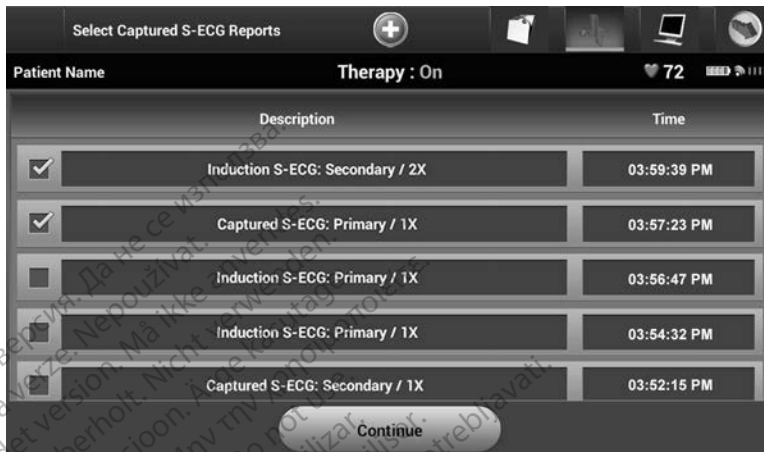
Select Captured S-ECG Reports

Patient Name
Therapy : On
72

| | Description | Time |
|---|---|---|
| ☑ | Induction S-ECG: Secondary / 2X | 03:59:39 PM |
| ☑ | Captured S-ECG: Primary / 1X | 03:57:23 PM |
| ☐ | Induction S-ECG: Primary / 1X | 03:56:47 PM |
| ☐ | Induction S-ECG: Primary / 1X | 03:54:32 PM |
| ☐ | Captured S-ECG: Secondary / 1X | 03:52:15 PM |

Continue

версия. Да не се използва.
verze. Nepoužívat.
version. Må ikke anvendes.
Version. Nicht verwenden.
versioon. Ärge kasutage.
έκδοση. Μην την χρησιμοποιείτε.
version. Do not use.
version obsolète. Ne pas utiliser.
verzió. Ne használja.
verzia. Nepoužívať.
verzija. Ne uporabljati.
uitgave. Niet gebruiken.
utgave. Må ikke brukes.
versão. Não utilizar.
versiune. A nu se utiliza.
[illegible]